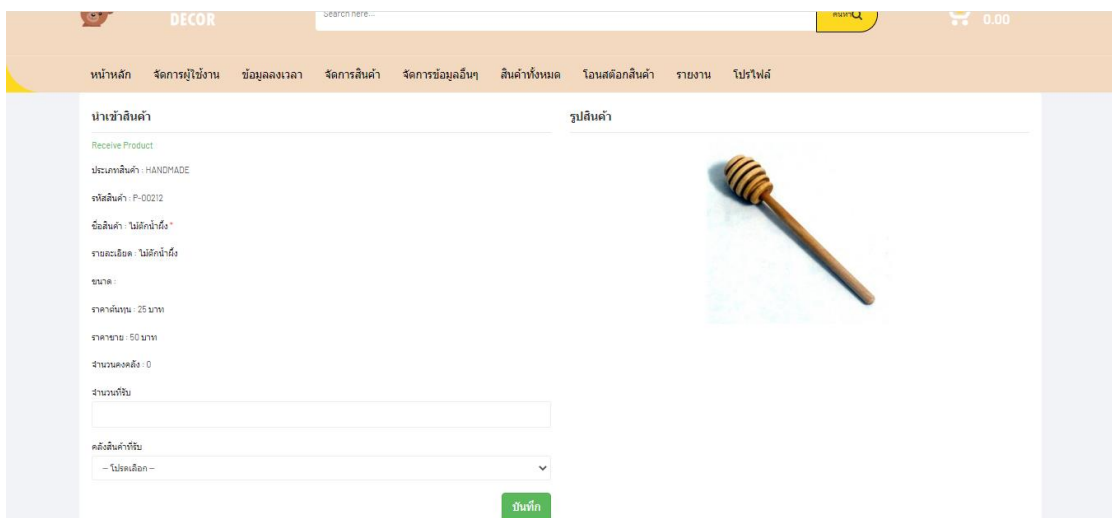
DECOR

Search here...

ค้นหา

0.00

หน้าหลัก จัดการผู้ใช้งาน ข้อมูลลงเวลา จัดการสินค้า จัดการข้อมูลอื่นๆ สินค้าทั้งหมด โอนสต๊อกสินค้า รายงาน โปรไฟล์

นำเข้าสินค้า

Receive Product

ประเภทสินค้า : HANDMADE

รหัสสินค้า : P-00212

ชื่อสินค้า : ไม้ตักน้ำผึ้ง *

รายละเอียด : ไม้ตักน้ำผึ้ง

ขนาด :

ราคาต้นทุน : 25 บาท

ราคาขาย : 50 บาท

จำนวนคงคลัง : 0

จำนวนที่รับ

คลังสินค้าที่รับ

-- โปรดเลือก --

บันทึก

รูปสินค้า